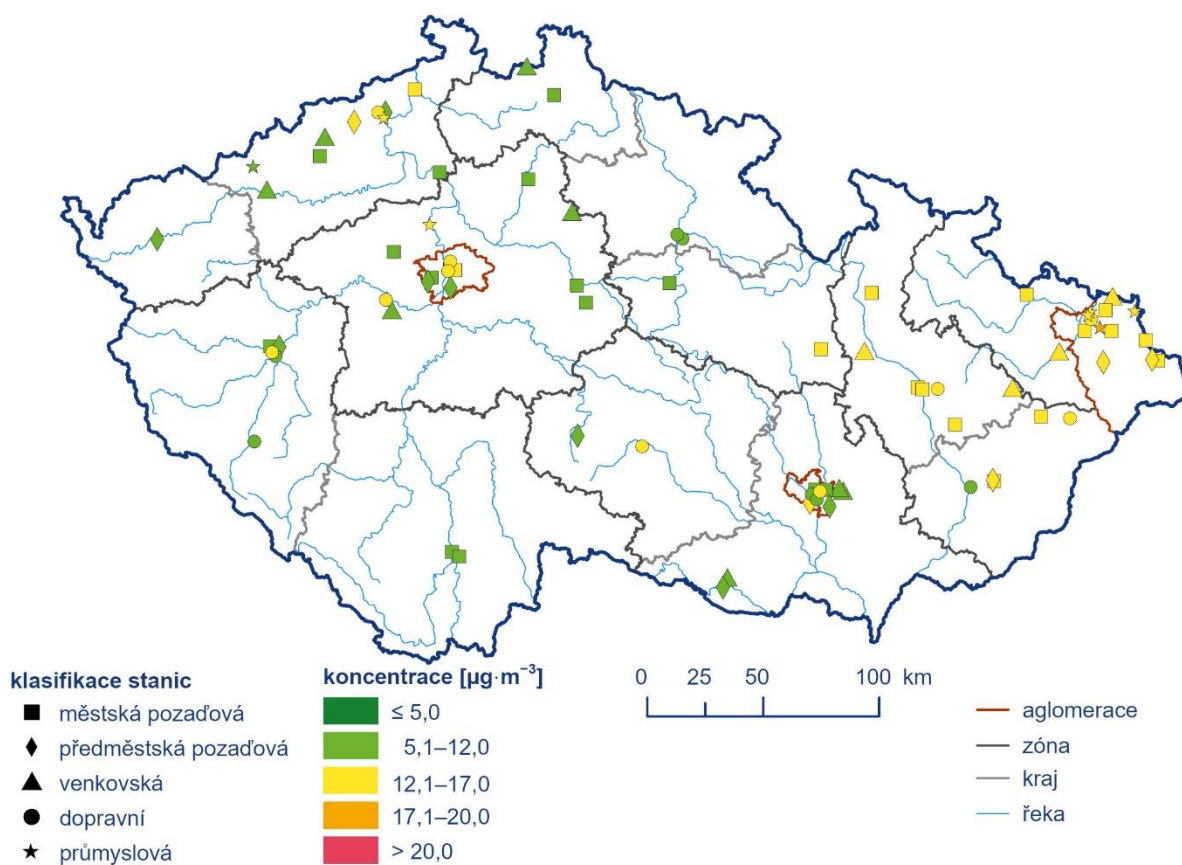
klasifikace stanic
městská pozaďová
předměstská pozaďová
venkovská
dopravní
průmyslová

koncentrace [$\mu g \cdot m^{-3}$]
≤ 5,0
5,1–12,0
12,1–17,0
17,1–20,0
> 20,0

0 25 50 100 km

aglomerace
zóna
kraj
řeka